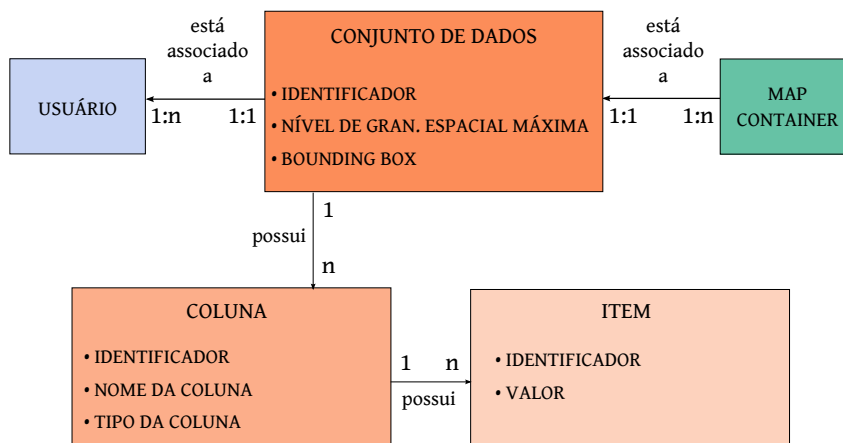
está associado a

CONJUNTO DE DADOS

• IDENTIFICADOR
• NÍVEL DE GRAN. ESPACIAL MÁXIMA
• BOUNDING BOX

está associado a

USUÁRIO

1:n 1:1

1:1 1:n

MAP CONTAINER

1

possui

n

COLUNA

• IDENTIFICADOR
• NOME DA COLUNA
• TIPO DA COLUNA

1 n

possui

ITEM

• IDENTIFICADOR
• VALOR